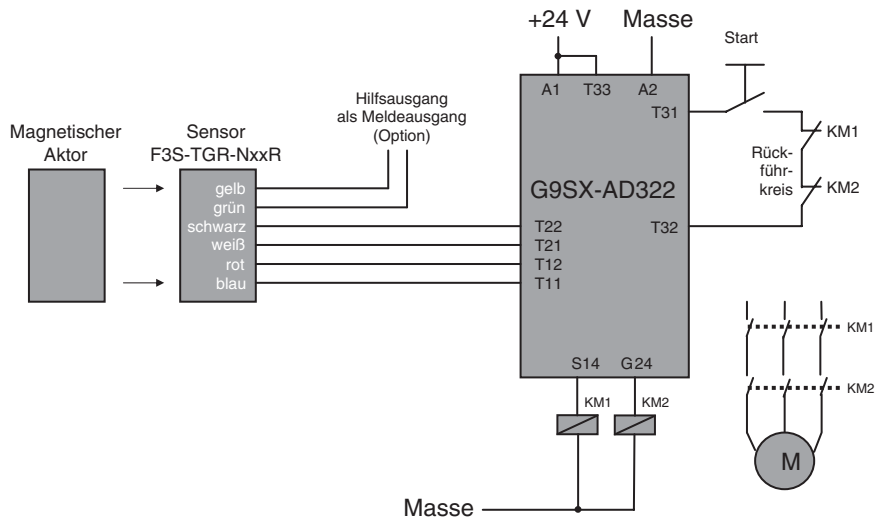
+24 V
Masse
Start
A1
T33
A2
T31
Hilfsausgang als Meldeausgang (Option)
Magnetischer Aktor
Sensor F3S-TGR-NxxR
KM1
Rückführkreis
KM2
G9SX-AD322
gelb
grün
schwarz
weiß
rot
blau
T22
T21
T12
T11
T32
KM1
KM2
S14
G24
KM1
KM2
M
Masse